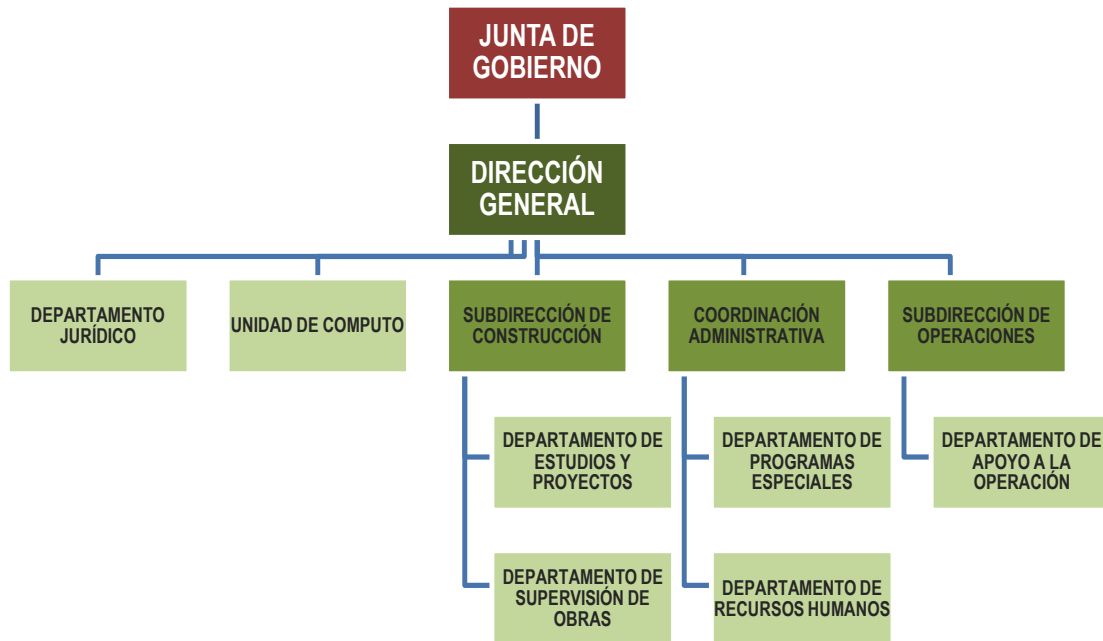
JUNTA DE GOBIERNO

DIRECCIÓN GENERAL

DEPARTAMENTO JURÍDICO

UNIDAD DE COMPUTO

SUBDIRECCIÓN DE CONSTRUCCIÓN

COORDINACIÓN ADMINISTRATIVA

SUBDIRECCIÓN DE OPERACIONES

DEPARTAMENTO DE ESTUDIOS Y PROYECTOS

DEPARTAMENTO DE SUPERVISIÓN DE OBRAS

DEPARTAMENTO DE PROGRAMAS ESPECIALES

DEPARTAMENTO DE RECURSOS HUMANOS

DEPARTAMENTO DE APOYO A LA OPERACIÓN